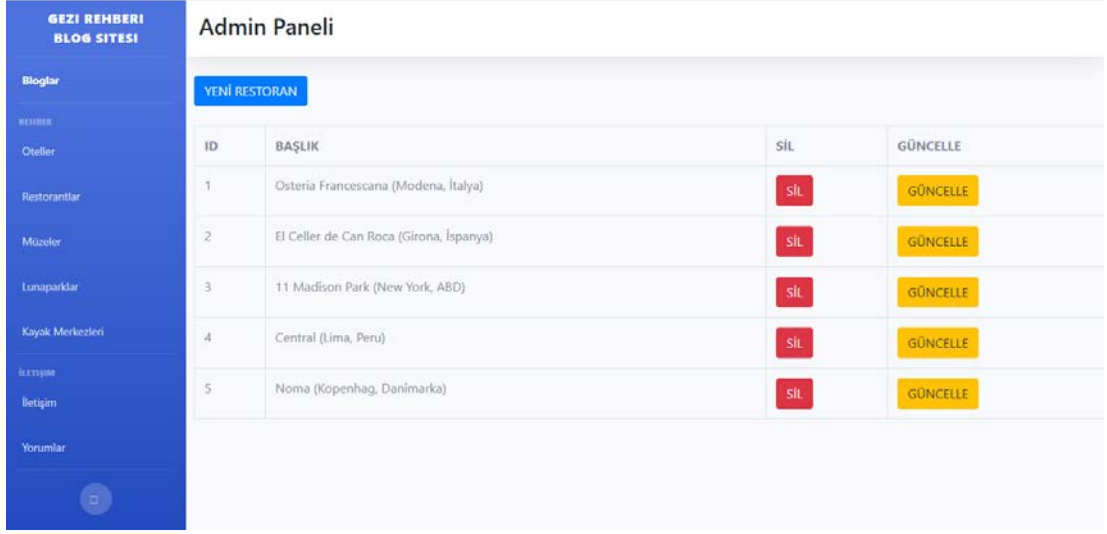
GEZI REHBERI BLOG SITESI

Bloglar

REHBER

Oteller

Restorantlar

Müzeler

Lunaparklar

Kayak Merkezleri

İLETİŞİM

İletişim

Yorumlar

Admin Paneli

YENİ RESTORAN

| ID | BAŞLIK | SİL | GÜNCELLE |
|---|---|---|---|
| 1 | Osteria Francescana (Modena, İtalya) | SİL | GÜNCELLE |
| 2 | El Celler de Can Roca (Girona, İspanya) | SİL | GÜNCELLE |
| 3 | 11 Madison Park (New York, ABD) | SİL | GÜNCELLE |
| 4 | Central (Lima, Peru) | SİL | GÜNCELLE |
| 5 | Noma (Kopenhag, Danimarka) | SİL | GÜNCELLE |